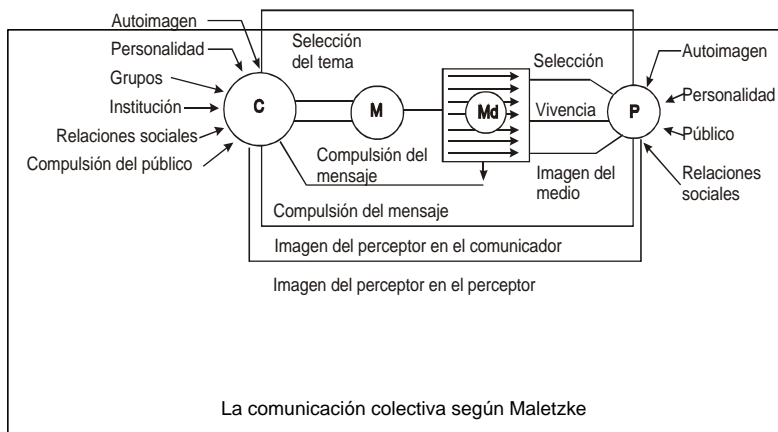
Autoimagen
Personalidad
Grupos
Institución
Relaciones sociales
Compulsión del público

Selección del tema

C

M

Md

Compulsión del mensaje

Selección
Vivencia
Imagen del medio

P

Autoimagen
Personalidad
Público
Relaciones sociales

Compulsión del mensaje

Imagen del perceptor en el comunicador

Imagen del perceptor en el perceptor

La comunicación colectiva según Maletzke